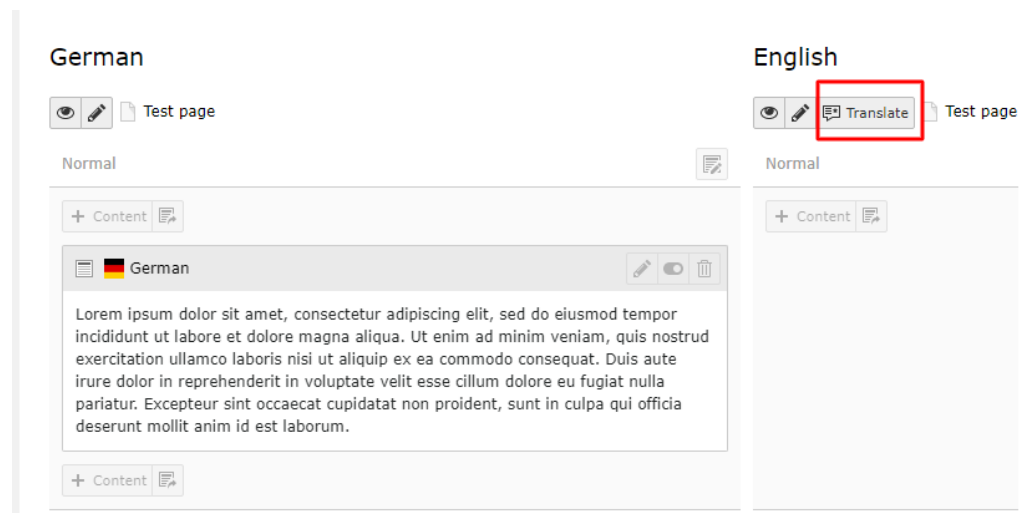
German

Test page

Normal

+ Content

German

Lorem ipsum dolor sit amet, consectetur adipiscing elit, sed do eiusmod tempor incididunt ut labore et dolore magna aliqua. Ut enim ad minim veniam, quis nostrud exercitation ullamco laboris nisi ut aliquip ex ea commodo consequat. Duis aute irure dolor in reprehenderit in voluptate velit esse cillum dolore eu fugiat nulla pariatur. Excepteur sint occaecat cupidatat non proident, sunt in culpa qui officia deserunt mollit anim id est laborum.

+ Content

English

Translate

Test page

Normal

+ Content